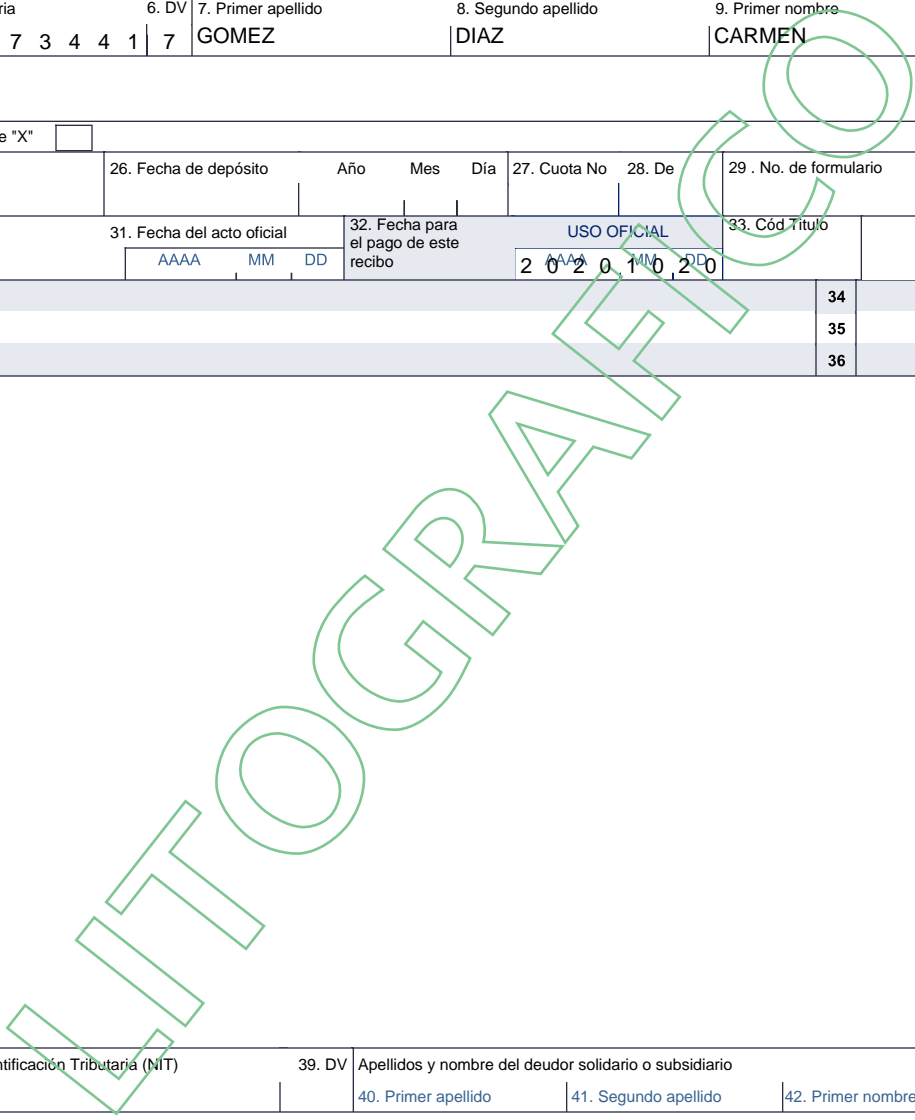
ria | 6. DV | 7. Primer apellido | 8. Segundo apellido | 9. Primer nombre
7 3 4 4 1 | 7 | GOMEZ | DIAZ | CARMEN

e "X"

26. Fecha de depósito Año Mes Día | 27. Cuota No | 28. De | 29 . No. de formulario

31. Fecha del acto oficial
AAAA MM DD
32. Fecha para el pago de este recibo
USO OFICIAL
AAAA MM DD
2 0 2 0 1 0 2 0
33. Cód Título

34
35
36

LITOGRAFICO

ntificación Tributaria (NIT) | 39. DV | Apellidos y nombre del deudor solidario o subsidiario
40. Primer apellido | 41. Segundo apellido | 42. Primer nombre